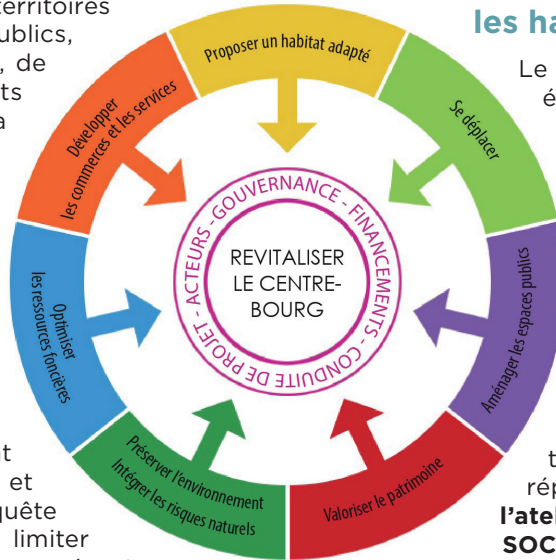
erritoires
ublics,
, de
ts
a

t
et
quête
limiter

les ha

Le
é

t
rép
l'ate
SOC

Proposer un habitat adapté

Se déplacer

Aménager les espaces publics

Valoriser le patrimoine

Préserver l'environnement
Intégrer les risques naturels

Optimiser
les ressources foncières

Développer
les commerces et les services

ACTEURS - GOUVERNANCE - FINANCEMENTS - CONDUITE DE PROJET -

REVITALISER
LE CENTREBOURG